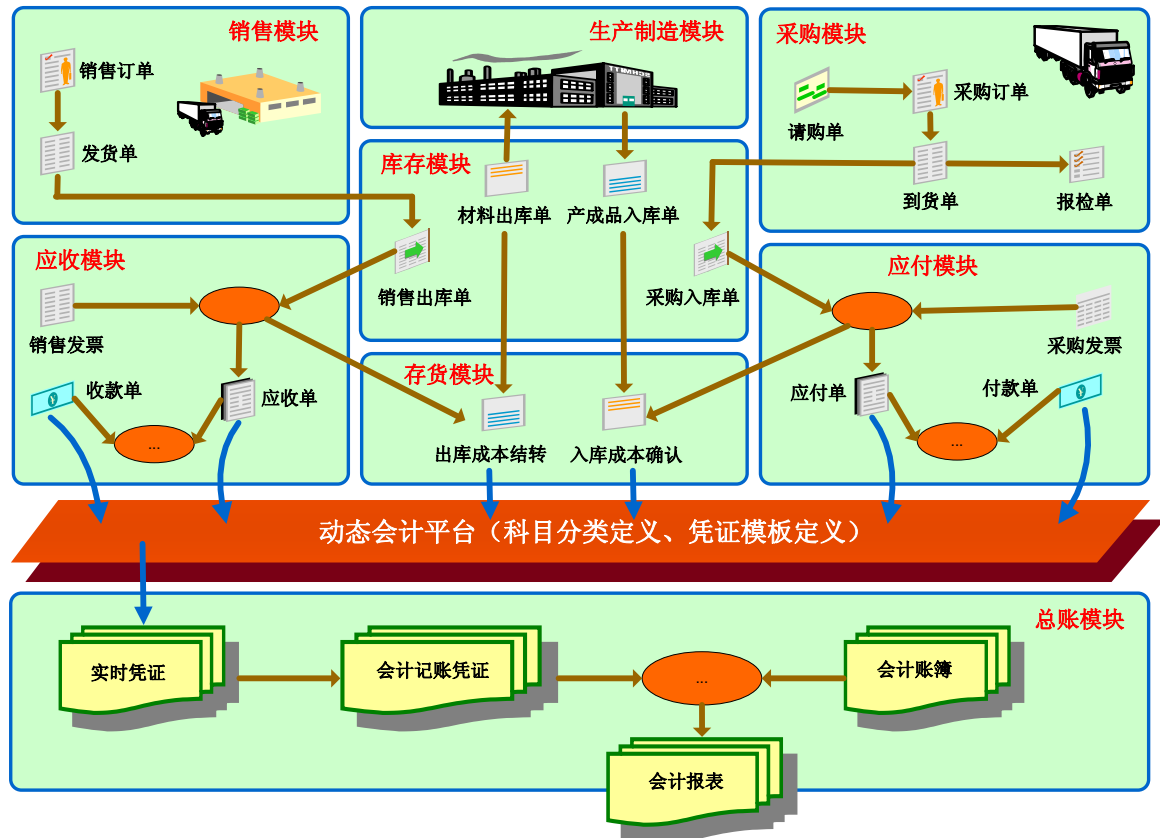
销售模块

销售订单

发货单

生产制造模块

库存模块

材料出库单

产成品入库单

销售出库单

采购入库单

采购模块

请购单

采购订单

到货单

报检单

应收模块

销售发票

收款单

应收单

...

存货模块

出库成本结转

入库成本确认

应付模块

采购发票

应付单

付款单

...

动态会计平台（科目分类定义、凭证模板定义）

总账模块

实时凭证

会计记账凭证

...

会计账簿

会计报表